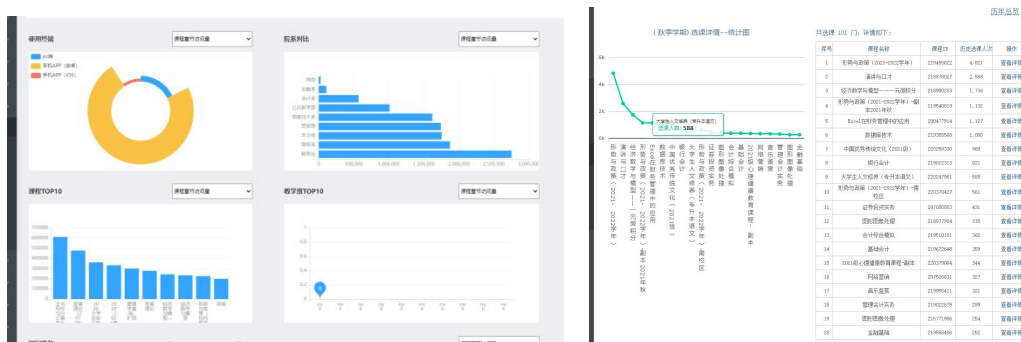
使用终端

课程章节访问量

PC端
手机APP（安卓）
手机APP（iOS）

院系对比

课程章节访问量

课程TOP10

课程章节访问量

教学班TOP10

课程章节访问量

历年总览

（秋季学期）选课详情--统计图

6k
4k
2k
0k

大学生人文修养（专升本语文）
选课人数：588

共选课 101 门，详情如下：

| 序号 | 课程名称 | 课程ID | 历史选课人次 | 操作 |
|---|---|---|---|---|
| 1 | 形势与政策（2021-2022学年） | 219495622 | 4,821 | 查看详情 |
| 2 | 演讲与口才 | 218989027 | 2,668 | 查看详情 |
| 3 | 经济数学与模型——一元微积分 | 218990283 | 1,736 | 查看详情 |
| 4 | 形势与政策（2021-2022学年）-副本2021年秋 | 219540019 | 1,132 | 查看详情 |
| 5 | Excel在财务管理中的应用 | 200477914 | 1,127 | 查看详情 |
| 6 | 数据库技术 | 219055568 | 1,080 | 查看详情 |
| 7 | 中国优秀传统文化（2021级） | 220269330 | 908 | 查看详情 |
| 8 | 银行会计 | 219022313 | 621 | 查看详情 |
| 9 | 大学生人文修养（专升本语文） | 220247981 | 588 | 查看详情 |
| 10 | 形势与政策（2021-2022学年）-南校区 | 220370427 | 561 | 查看详情 |
| 11 | 证券投资实务 | 207085083 | 431 | 查看详情 |
| 12 | 图形图像处理 | 218977964 | 370 | 查看详情 |
| 13 | 会计综合模拟 | 219510101 | 362 | 查看详情 |
| 14 | 基础会计 | 219672648 | 359 | 查看详情 |
| 15 | 2021级心理健康教育课程-副本 | 220379084 | 344 | 查看详情 |
| 16 | 网络营销 | 207620631 | 327 | 查看详情 |
| 17 | 商务搜索 | 219999421 | 321 | 查看详情 |
| 18 | 管理会计实务 | 219022079 | 299 | 查看详情 |
| 19 | 图形图像处理 | 225771996 | 254 | 查看详情 |
| 20 | 金融基础 | 219558486 | 252 | 查看详情 |